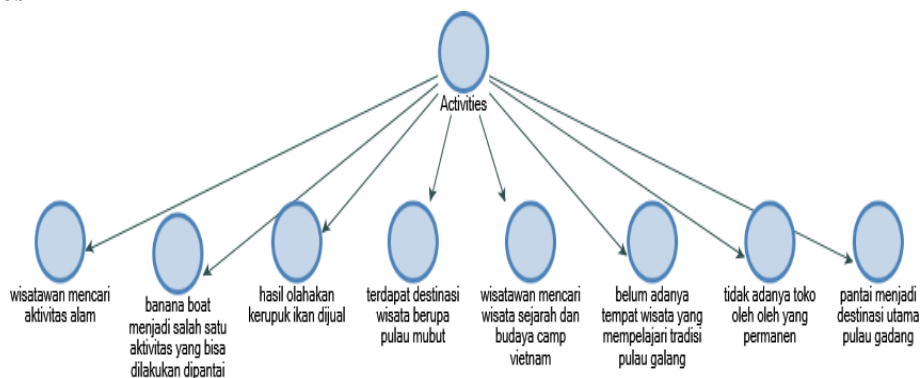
Activities

wisatawan mencari aktivitas alam

banana boat menjadi salah satu aktivitas yang bisa dilakukan dipantai

hasil olahakan kerupuk ikan dijual

terdapat destinasi wisata berupa pulau mubut

wisatawan mencari wisata sejarah dan budaya camp vietnam

belum adanya tempat wisata yang mempelajari tradisi pulau galang

tidak adanya toko oleh oleh yang permanen

pantai menjadi destinasi utama pulau gadang